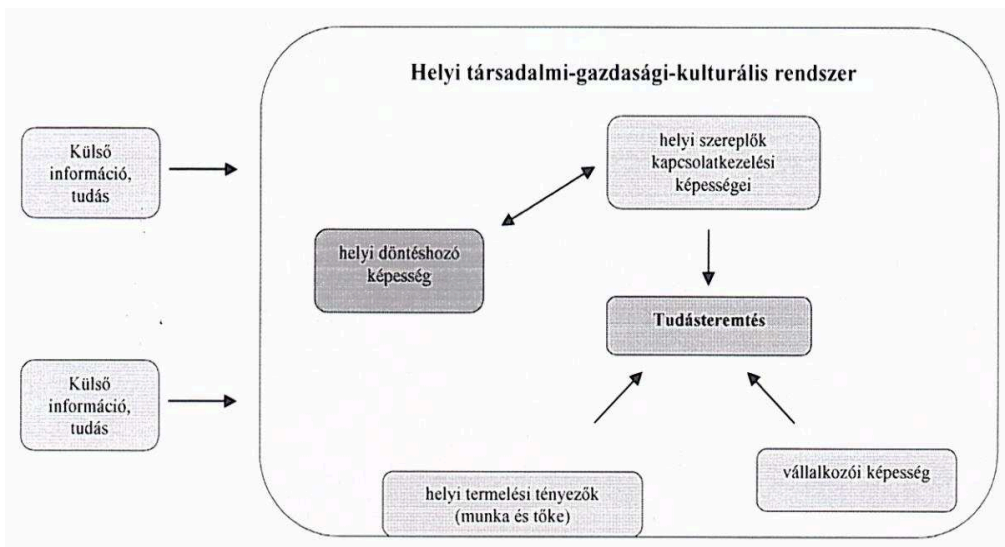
Helyi társadalmi-gazdasági-kulturális rendszer

Külső információ, tudás

Külső információ, tudás

helyi szereplők kapcsolatkezelési képességei

helyi döntéshozó képesség

Tudásteremtés

helyi termelési tényezők (munka és tőke)

vállalkozói képesség